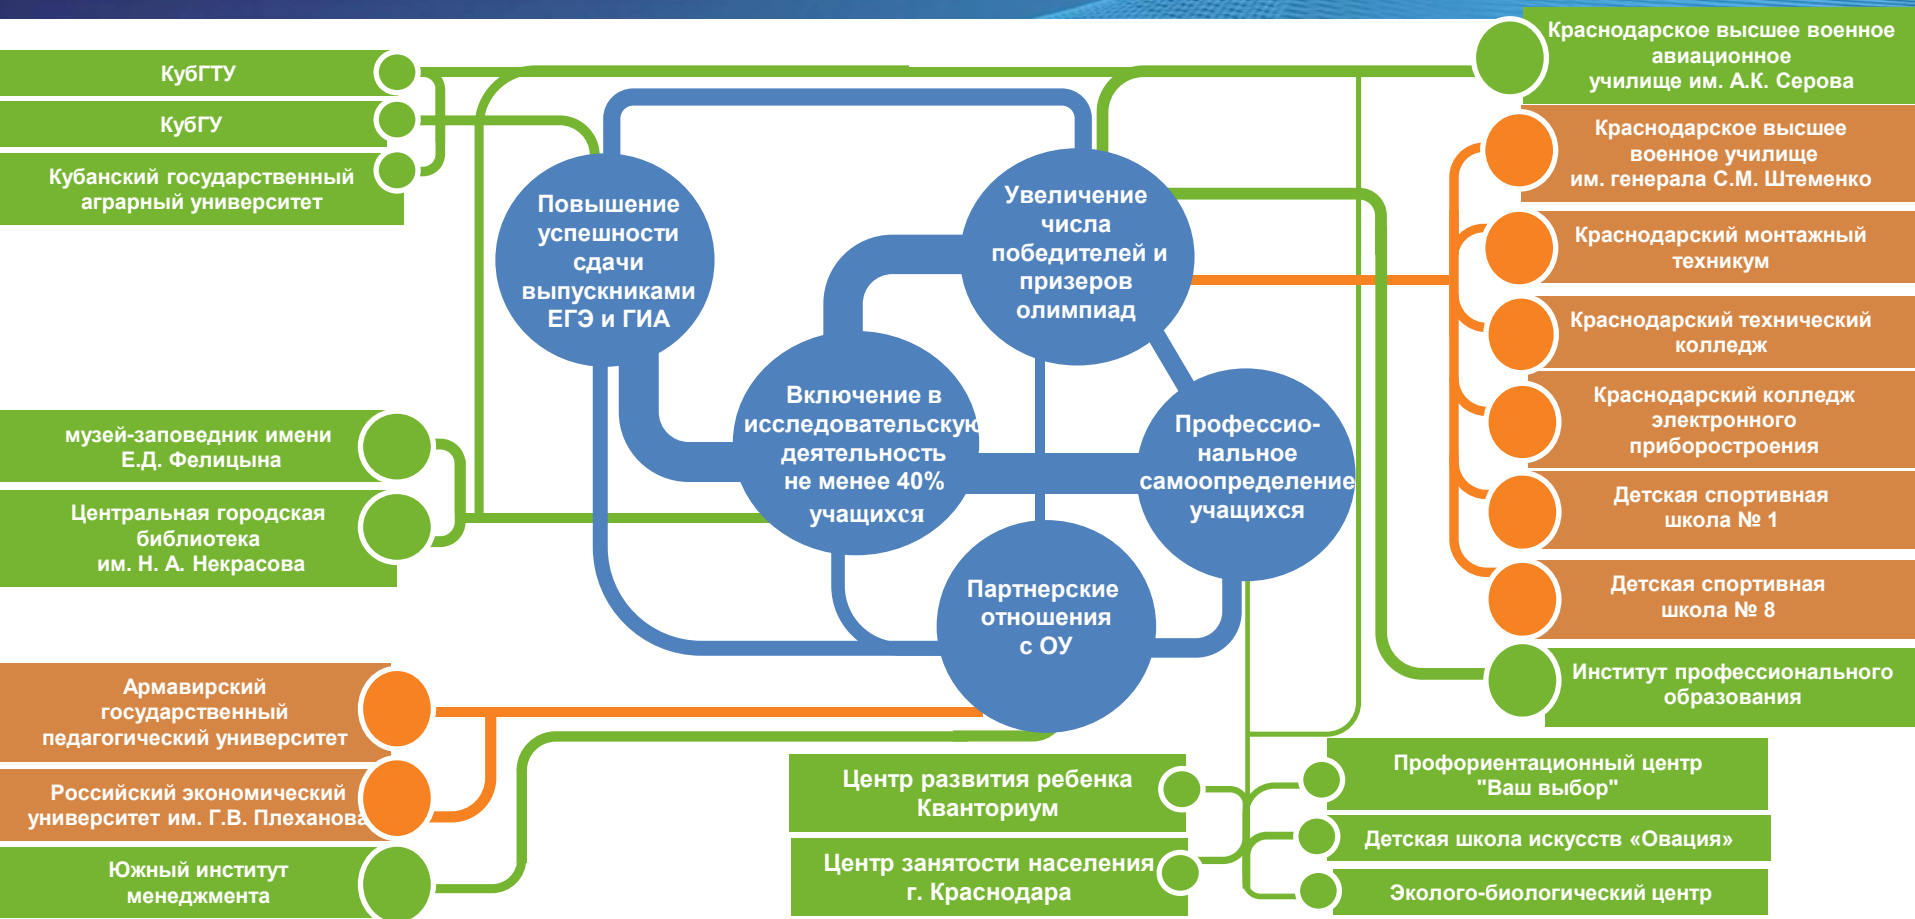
КубГТУ

КубГУ

Кубанский государственный аграрный университет

музей-заповедник имени Е.Д. Фелицына

Центральная городская библиотека им. Н. А. Некрасова

Армавирский государственный педагогический университет

Российский экономический университет им. Г.В. Плеханова

Южный институт менеджмента

Повышение успешности сдачи выпускниками ЕГЭ и ГИА

Увеличение числа победителей и призеров олимпиад

Включение в исследовательскую деятельность не менее 40% учащихся

Профессиональное самоопределение учащихся

Партнерские отношения с ОУ

Краснодарское высшее военное авиационное училище им. А.К. Серова

Краснодарское высшее военное училище им. генерала С.М. Штеменко

Краснодарский монтажный техникум

Краснодарский технический колледж

Краснодарский колледж электронного приборостроения

Детская спортивная школа № 1

Детская спортивная школа № 8

Институт профессионального образования

Центр развития ребенка Кванториум

Центр занятости населения г. Краснодара

Профориентационный центр "Ваш выбор"

Детская школа искусств «Овация»

Эколого-биологический центр